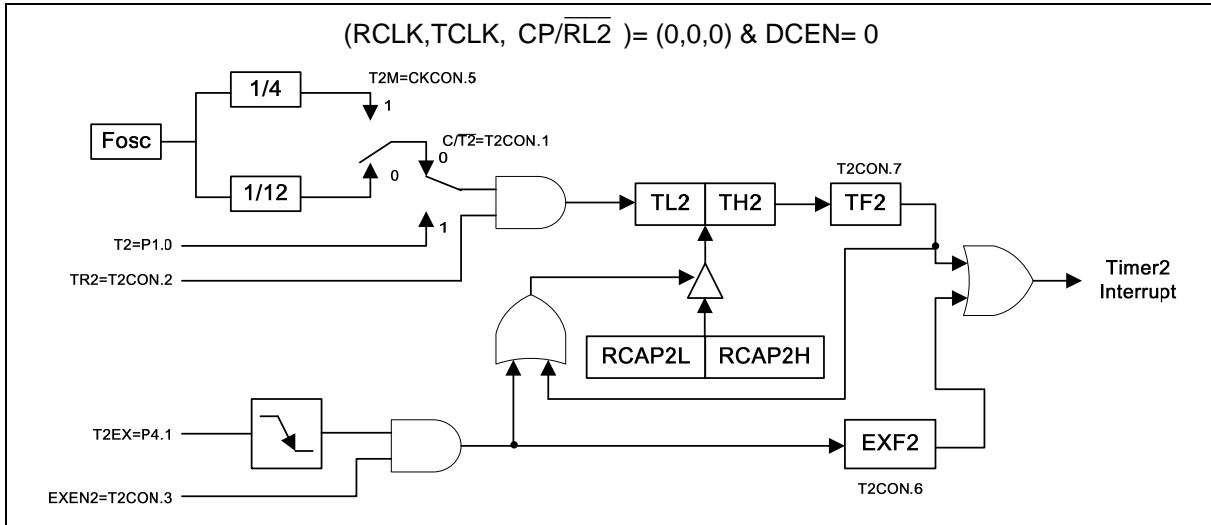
(RCLK,TCLK, CP/$\overline{RL2}$ )= (0,0,0) & DCEN= 0

1/4

T2M=CKCON.5

1

Fosc

C/$\overline{T2}$=T2CON.1

0

1/12

0

T2CON.7

TL2

TH2

TF2

T2=P1.0

1

TR2=T2CON.2

Timer2 Interrupt

RCAP2L

RCAP2H

T2EX=P4.1

EXF2

EXEN2=T2CON.3

T2CON.6